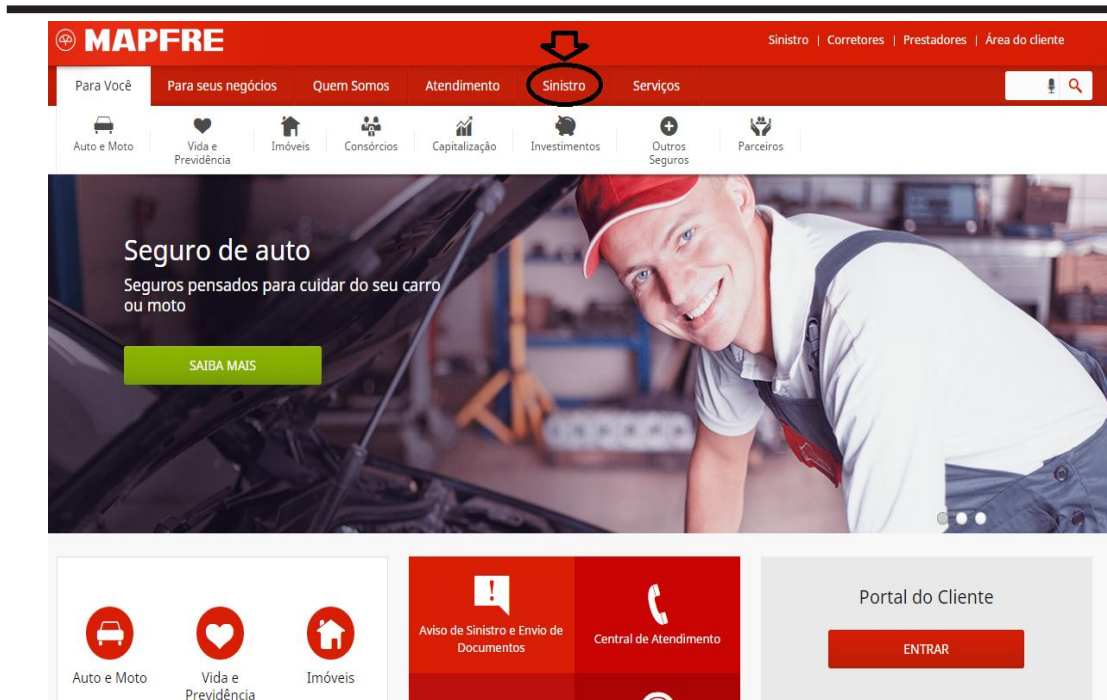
MAPFRE

Sinistro | Corretores | Prestadores | Área do cliente

Para Você
Para seus negócios
Quem Somos
Atendimento
Sinistro
Serviços

Auto e Moto
Vida e Previdência
Imóveis
Consórcios
Capitalização
Investimentos
Outros Seguros
Parceiros

Seguro de auto
Seguros pensados para cuidar do seu carro ou moto

SAIBA MAIS

Auto e Moto
Vida e Previdência
Imóveis

Aviso de Sinistro e Envio de Documentos
Central de Atendimento

Portal do Cliente
ENTRAR